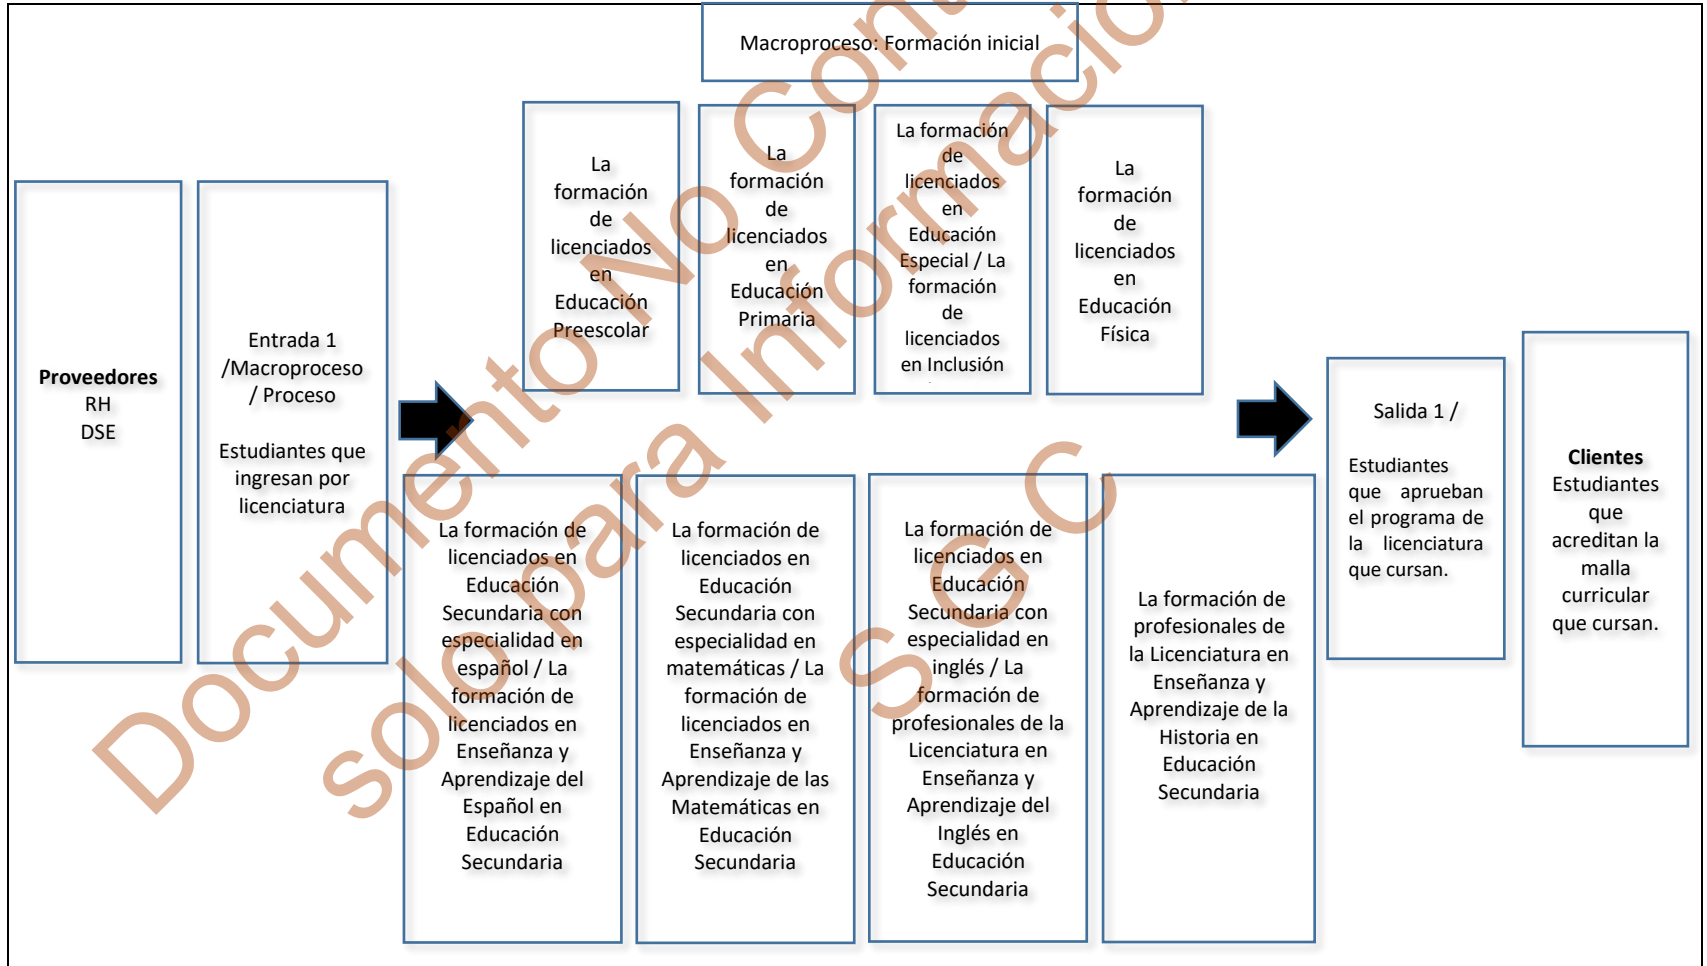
Macroproceso: Formación inicial

Proveedores
RH
DSE

Entrada 1 /Macroproceso / Proceso

Estudiantes que ingresan por licenciatura

La formación de licenciados en Educación Preescolar

La formación de licenciados en Educación Primaria

La formación de licenciados en Educación Especial / La formación de licenciados en Inclusión

La formación de licenciados en Educación Física

La formación de licenciados en Educación Secundaria con especialidad en español / La formación de licenciados en Enseñanza y Aprendizaje del Español en Educación Secundaria

La formación de licenciados en Educación Secundaria con especialidad en matemáticas / La formación de licenciados en Enseñanza y Aprendizaje de las Matemáticas en Educación Secundaria

La formación de licenciados en Educación Secundaria con especialidad en inglés / La formación de profesionales de la Licenciatura en Enseñanza y Aprendizaje del Inglés en Educación Secundaria

La formación de profesionales de la Licenciatura en Enseñanza y Aprendizaje de la Historia en Educación Secundaria

Salida 1 /

Estudiantes que aprueban el programa de la licenciatura que cursan.

Clientes
Estudiantes que acreditan la malla curricular que cursan.

Documento No Controlado solo para Información SGC